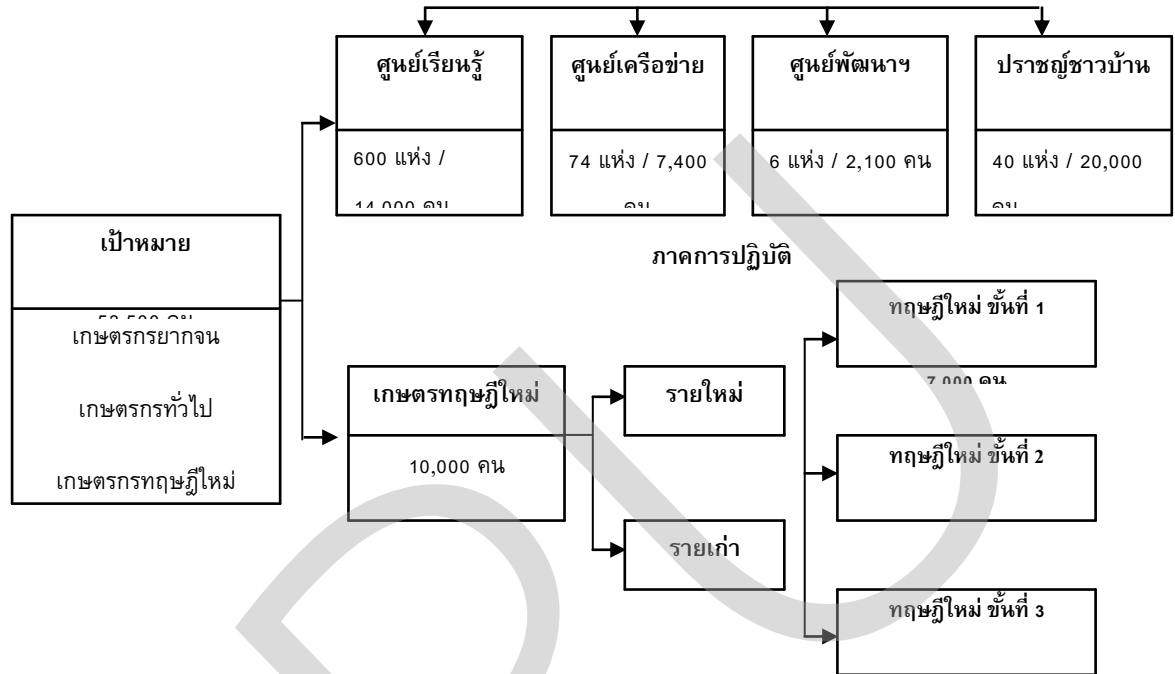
ศูนย์เรียนรู้

600 แห่ง / 14,000 คน

ศูนย์เครือข่าย

74 แห่ง / 7,400 คน

ศูนย์พัฒนาฯ

6 แห่ง / 2,100 คน

ปราชญ์ชาวบ้าน

40 แห่ง / 20,000 คน

เป้าหมาย

53,500 คน

เกษตรกรยากจน

เกษตรกรทั่วไป

เกษตรกรทฤษฎีใหม่

ภาคการปฏิบัติ

เกษตรทฤษฎีใหม่

10,000 คน

รายใหม่

รายเก่า

ทฤษฎีใหม่ ขั้นที่ 1

7,000 คน

ทฤษฎีใหม่ ขั้นที่ 2

ทฤษฎีใหม่ ขั้นที่ 3